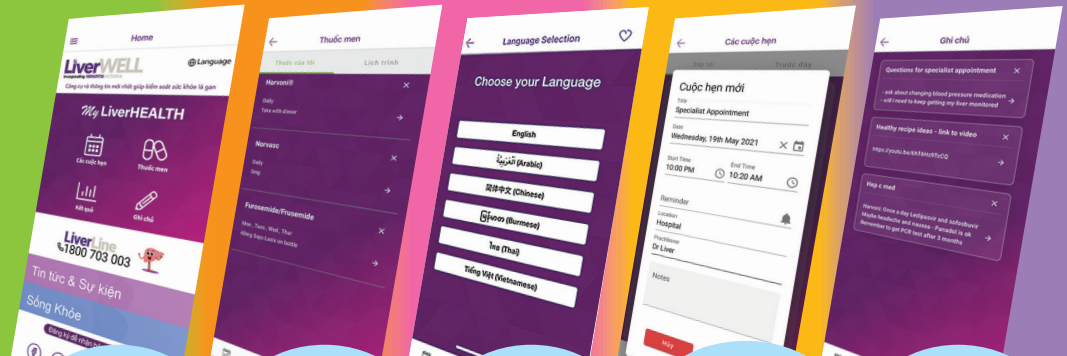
Home

LiverWELL
Incorporating HEPATITIS VICTORIA

Language

Công cụ và thông tin mới nhất giúp kiểm soát sức khỏe lá gan

My LiverHEALTH

Các cuộc hẹn

Thuốc men

Kết quả

Ghi chú

LiverLine
1800 703 003

Tin tức & Sự kiện

Sống Khỏe

Đăng ký để nhận bản tin

Thuốc men

Thuốc của tôi

Lịch trình

Harvoni®

Daily

Take with dinner

Norvasc

Daily

5mg

Furosemide/Frusemide

Mon , Tues , Wed , Thur

40mg Says Lasix on bottle

Language Selection

Choose your Language

English

العربية (Arabic)

简体中文 (Chinese)

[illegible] (Burmese)

ไทย (Thai)

Tiếng Việt (Vietnamese)

Các cuộc hẹn

Tới

Trước đây

Cuộc hẹn mới

Title
Specialist Appointment

Date
Wednesday, 19th May 2021

Start Time
10:00 PM

End Time
10:20 AM

Reminder

Location
Hospital

Practitioner
Dr Liver

Notes

HỦY

Ghi chú

Questions for specialist appointment

- ask about changing blood pressure medication
- will I need to keep getting my liver monitored

Healthy recipe ideas - link to video

https://youtu.be/sh7sHz9TcCQ

Hep c med

Harvoni: Once a day Ledipasvir and sofosbuvir
Maybe headache and nausea - Panadol is ok
Remember to get PCR test after 3 months